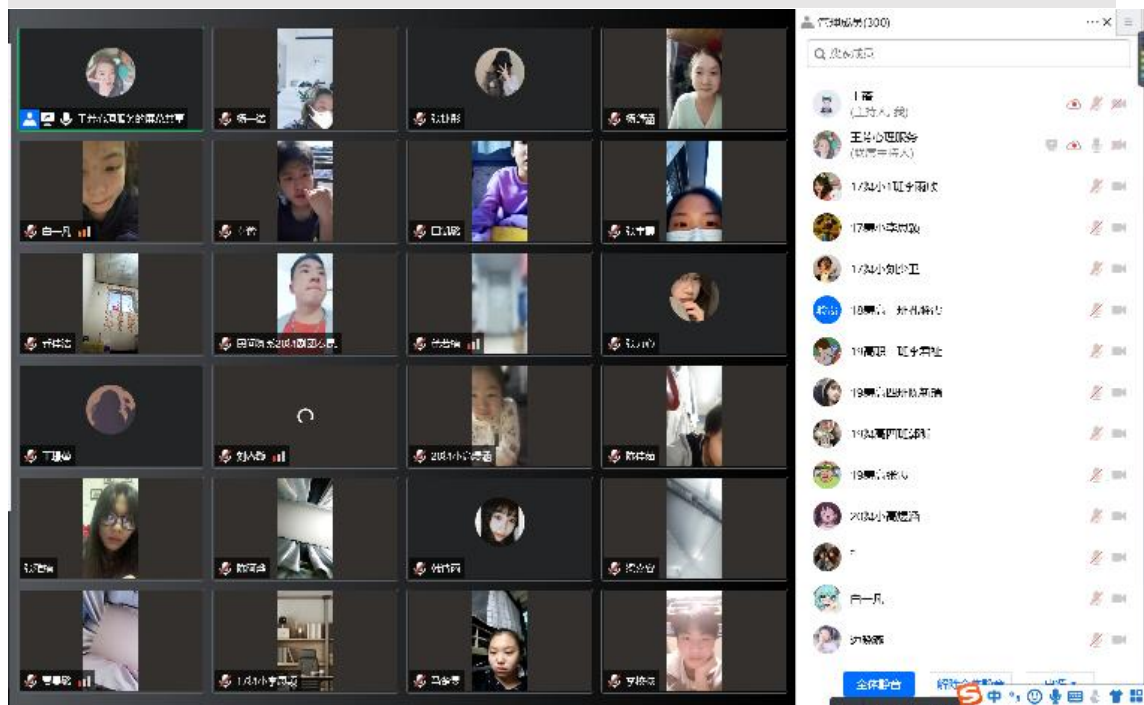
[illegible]成员(300)

Q 搜索成员

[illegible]
(主持人,我)

王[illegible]心理服务
(联席主持人)

1734小1班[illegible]

17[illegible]

17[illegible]

19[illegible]

19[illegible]

19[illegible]

19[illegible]

19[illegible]

2034小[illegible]

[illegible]

白一凡

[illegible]

全体静音

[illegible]

中

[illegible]

杨一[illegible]

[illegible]

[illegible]

白一凡

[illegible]

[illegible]

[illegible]

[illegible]

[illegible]

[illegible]

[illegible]

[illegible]

刘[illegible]

2034小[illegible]

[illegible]

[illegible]

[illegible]

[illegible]

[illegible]

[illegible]

1734小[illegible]

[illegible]

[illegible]